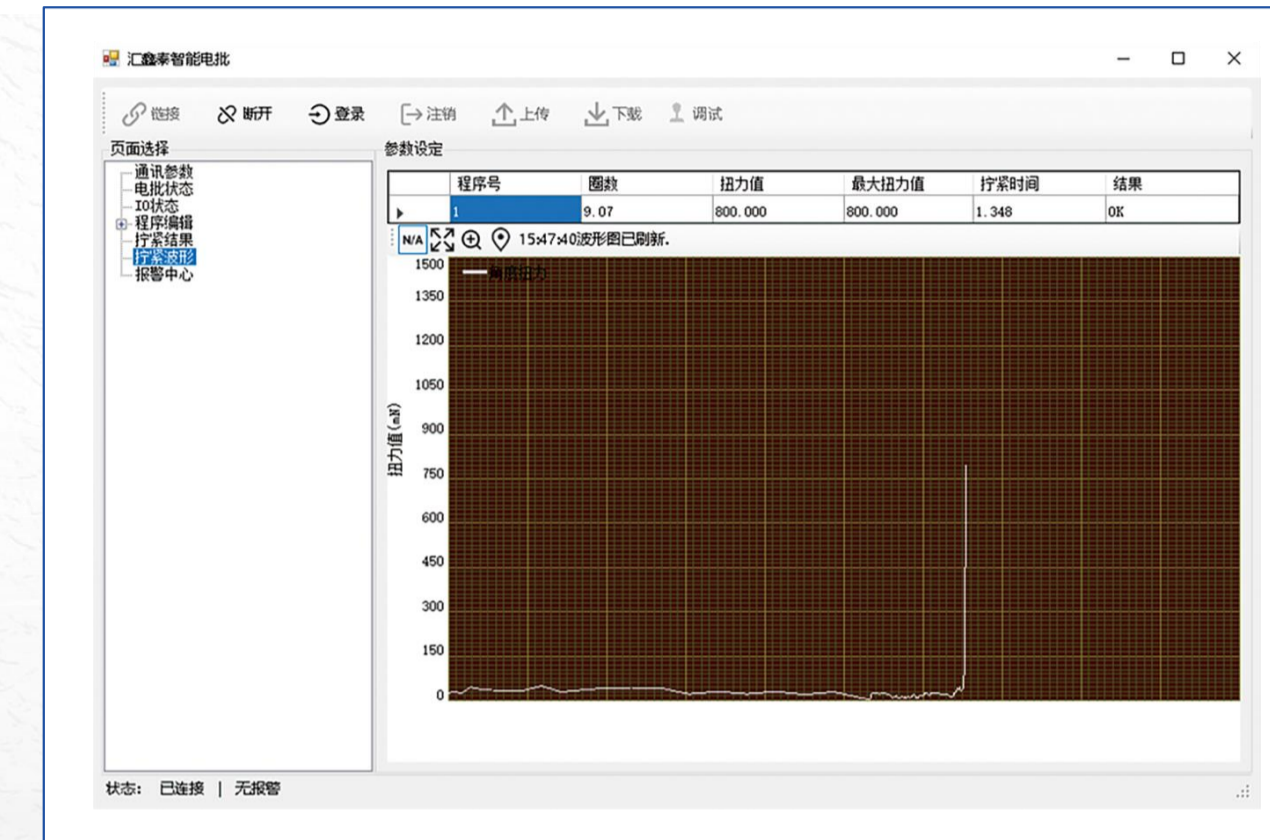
汇鑫泰智能电批

链接 断开 登录 注销 上传 下载 调试

页面选择
通讯参数
电批状态
IO状态
程序编辑
拧紧结果
拧紧波形
报警中心

参数设定

| | 程序号 | 圈数 | 扭力值 | 最大扭力值 | 拧紧时间 | 结果 |
|---|---|---|---|---|---|---|
| ▸ | 1 | 9.07 | 800.000 | 800.000 | 1.348 | OK |

N/A 15:47:40波形图已刷新.

角度扭力

扭力值(mN)

1500
1350
1200
1050
900
750
600
450
300
150
0

状态: 已连接 | 无报警